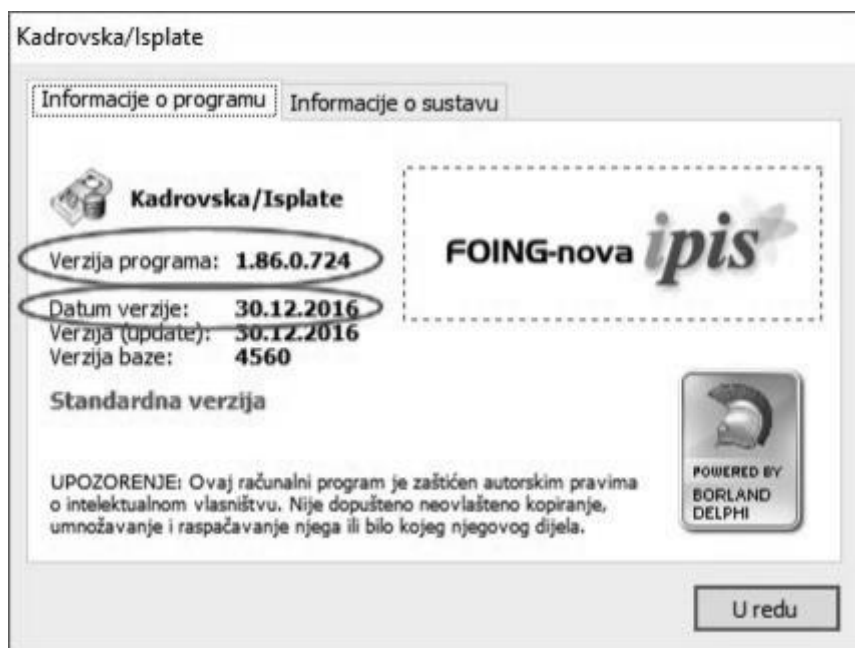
Kadrovska/Isplate

Informacije o programu | Informacije o sustavu

Kadrovska/Isplate

Verzija programa: 1.86.0.724

Datum verzije: 30.12.2016
Verzija (update): 30.12.2016
Verzija baze: 4560

Standardna verzija

FOING-nova ipis

POWERED BY
BORLAND
DELPHI

UPOZORENJE: Ovaj računalni program je zaštićen autorskim pravima o intelektualnom vlasništvu. Nije dopušteno neovlašteno kopiranje, umnožavanje i raspačavanje njega ili bilo kojeg njegovog dijela.

U redu